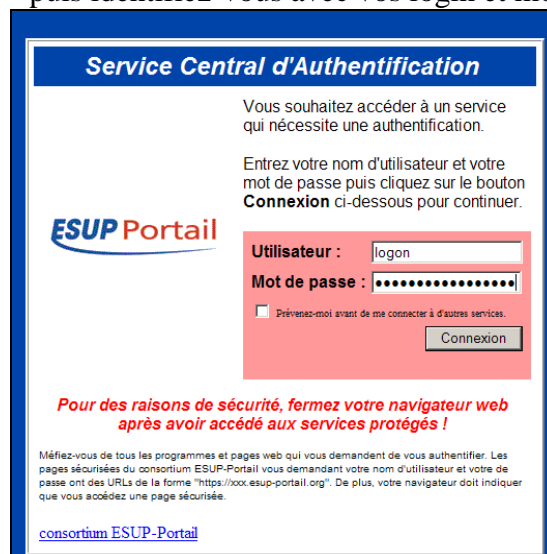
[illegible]

Service Central d'Authentification

Vous souhaitez accéder à un service qui nécessite une authentification.

Entrez votre nom d'utilisateur et votre mot de passe puis cliquez sur le bouton **Connexion** ci-dessous pour continuer.

ESUP Portail

Utilisateur : logon

Mot de passe : ••••••••••••••••

Prévenez-moi avant de me connecter à d'autres services.

Connexion

Pour des raisons de sécurité, fermez votre navigateur web après avoir accédé aux services protégés !

Méfiez-vous de tous les programmes et pages web qui vous demandent de vous authentifier. Les pages sécurisées du consortium ESUP-Portail vous demandant votre nom d'utilisateur et votre de passe ont des URLs de la forme "https://xxx.esup-portail.org". De plus, votre navigateur doit indiquer que vous accédez une page sécurisée.

consortium ESUP-Portail